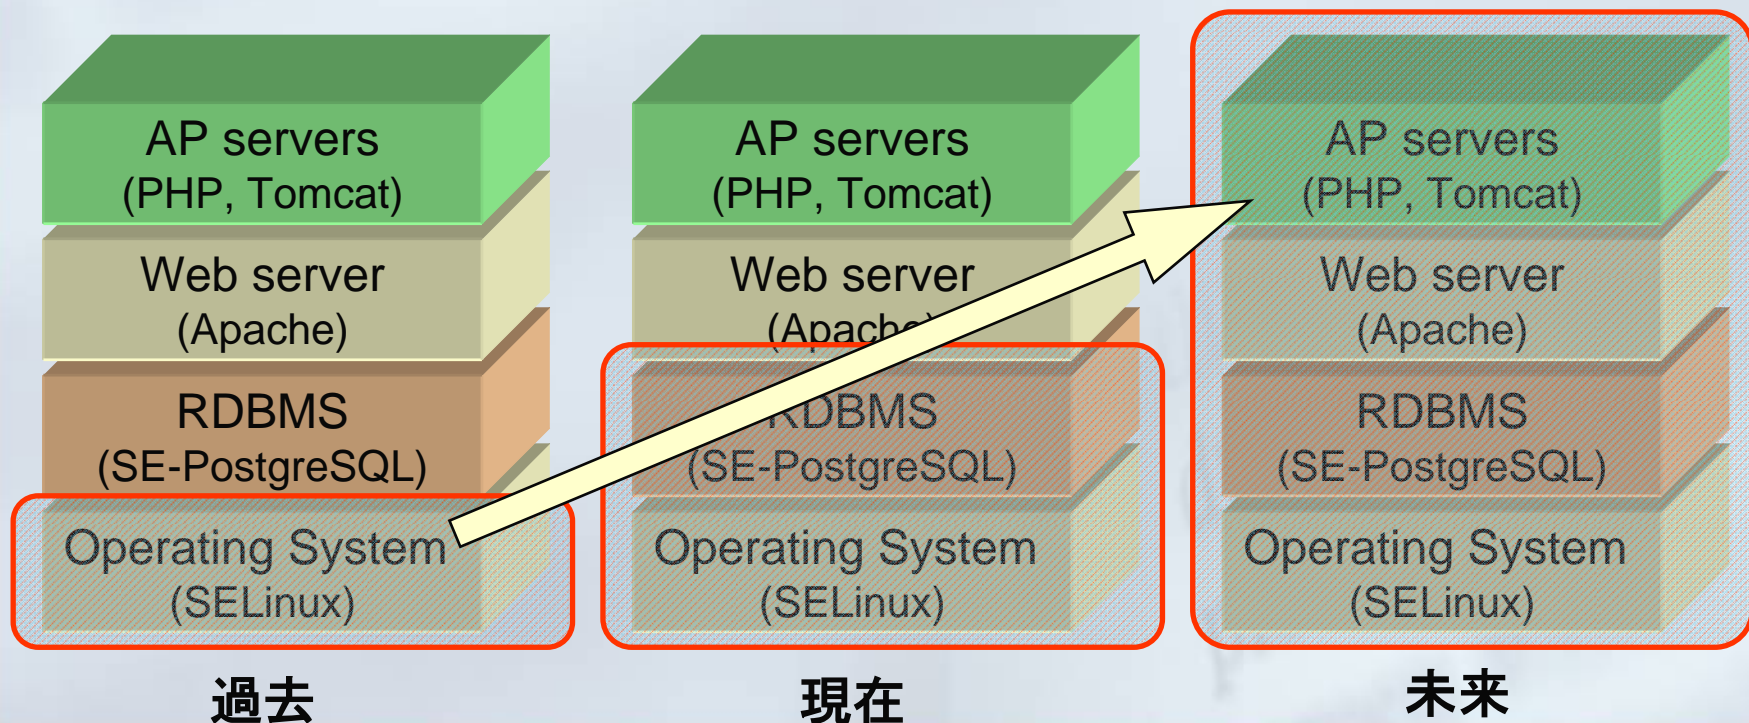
AP servers
(PHP, Tomcat)

Web server
(Apache)

RDBMS
(SE-PostgreSQL)

Operating System
(SELinux)

過去

AP servers
(PHP, Tomcat)

Web server
(Apache)

RDBMS
(SE-PostgreSQL)

Operating System
(SELinux)

現在

AP servers
(PHP, Tomcat)

Web server
(Apache)

RDBMS
(SE-PostgreSQL)

Operating System
(SELinux)

未来